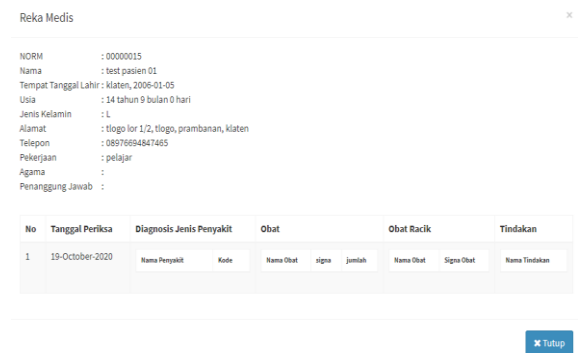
Reka Medis

×

NORM : 00000015
Nama : test pasien 01
Tempat Tanggal Lahir : klaten, 2006-01-05
Usia : 14 tahun 9 bulan 0 hari
Jenis Kelamin : L
Alamat : tlogo lor 1/2, tlogo, prambanan, klaten
Telepon : 08976694847465
Pekerjaan : pelajar
Agama :
Penanggung Jawab :

| No | Tanggal Periksa | Diagnosis Jenis Penyakit | Obat | Obat Racik | Tindakan |
|---|---|---|---|---|---|
| 1 | 19-October-2020 | Nama Penyakit Kode | Nama Obat signa jumlah | Nama Obat Signa Obat | Nama Tindakan |

✖ Tutup